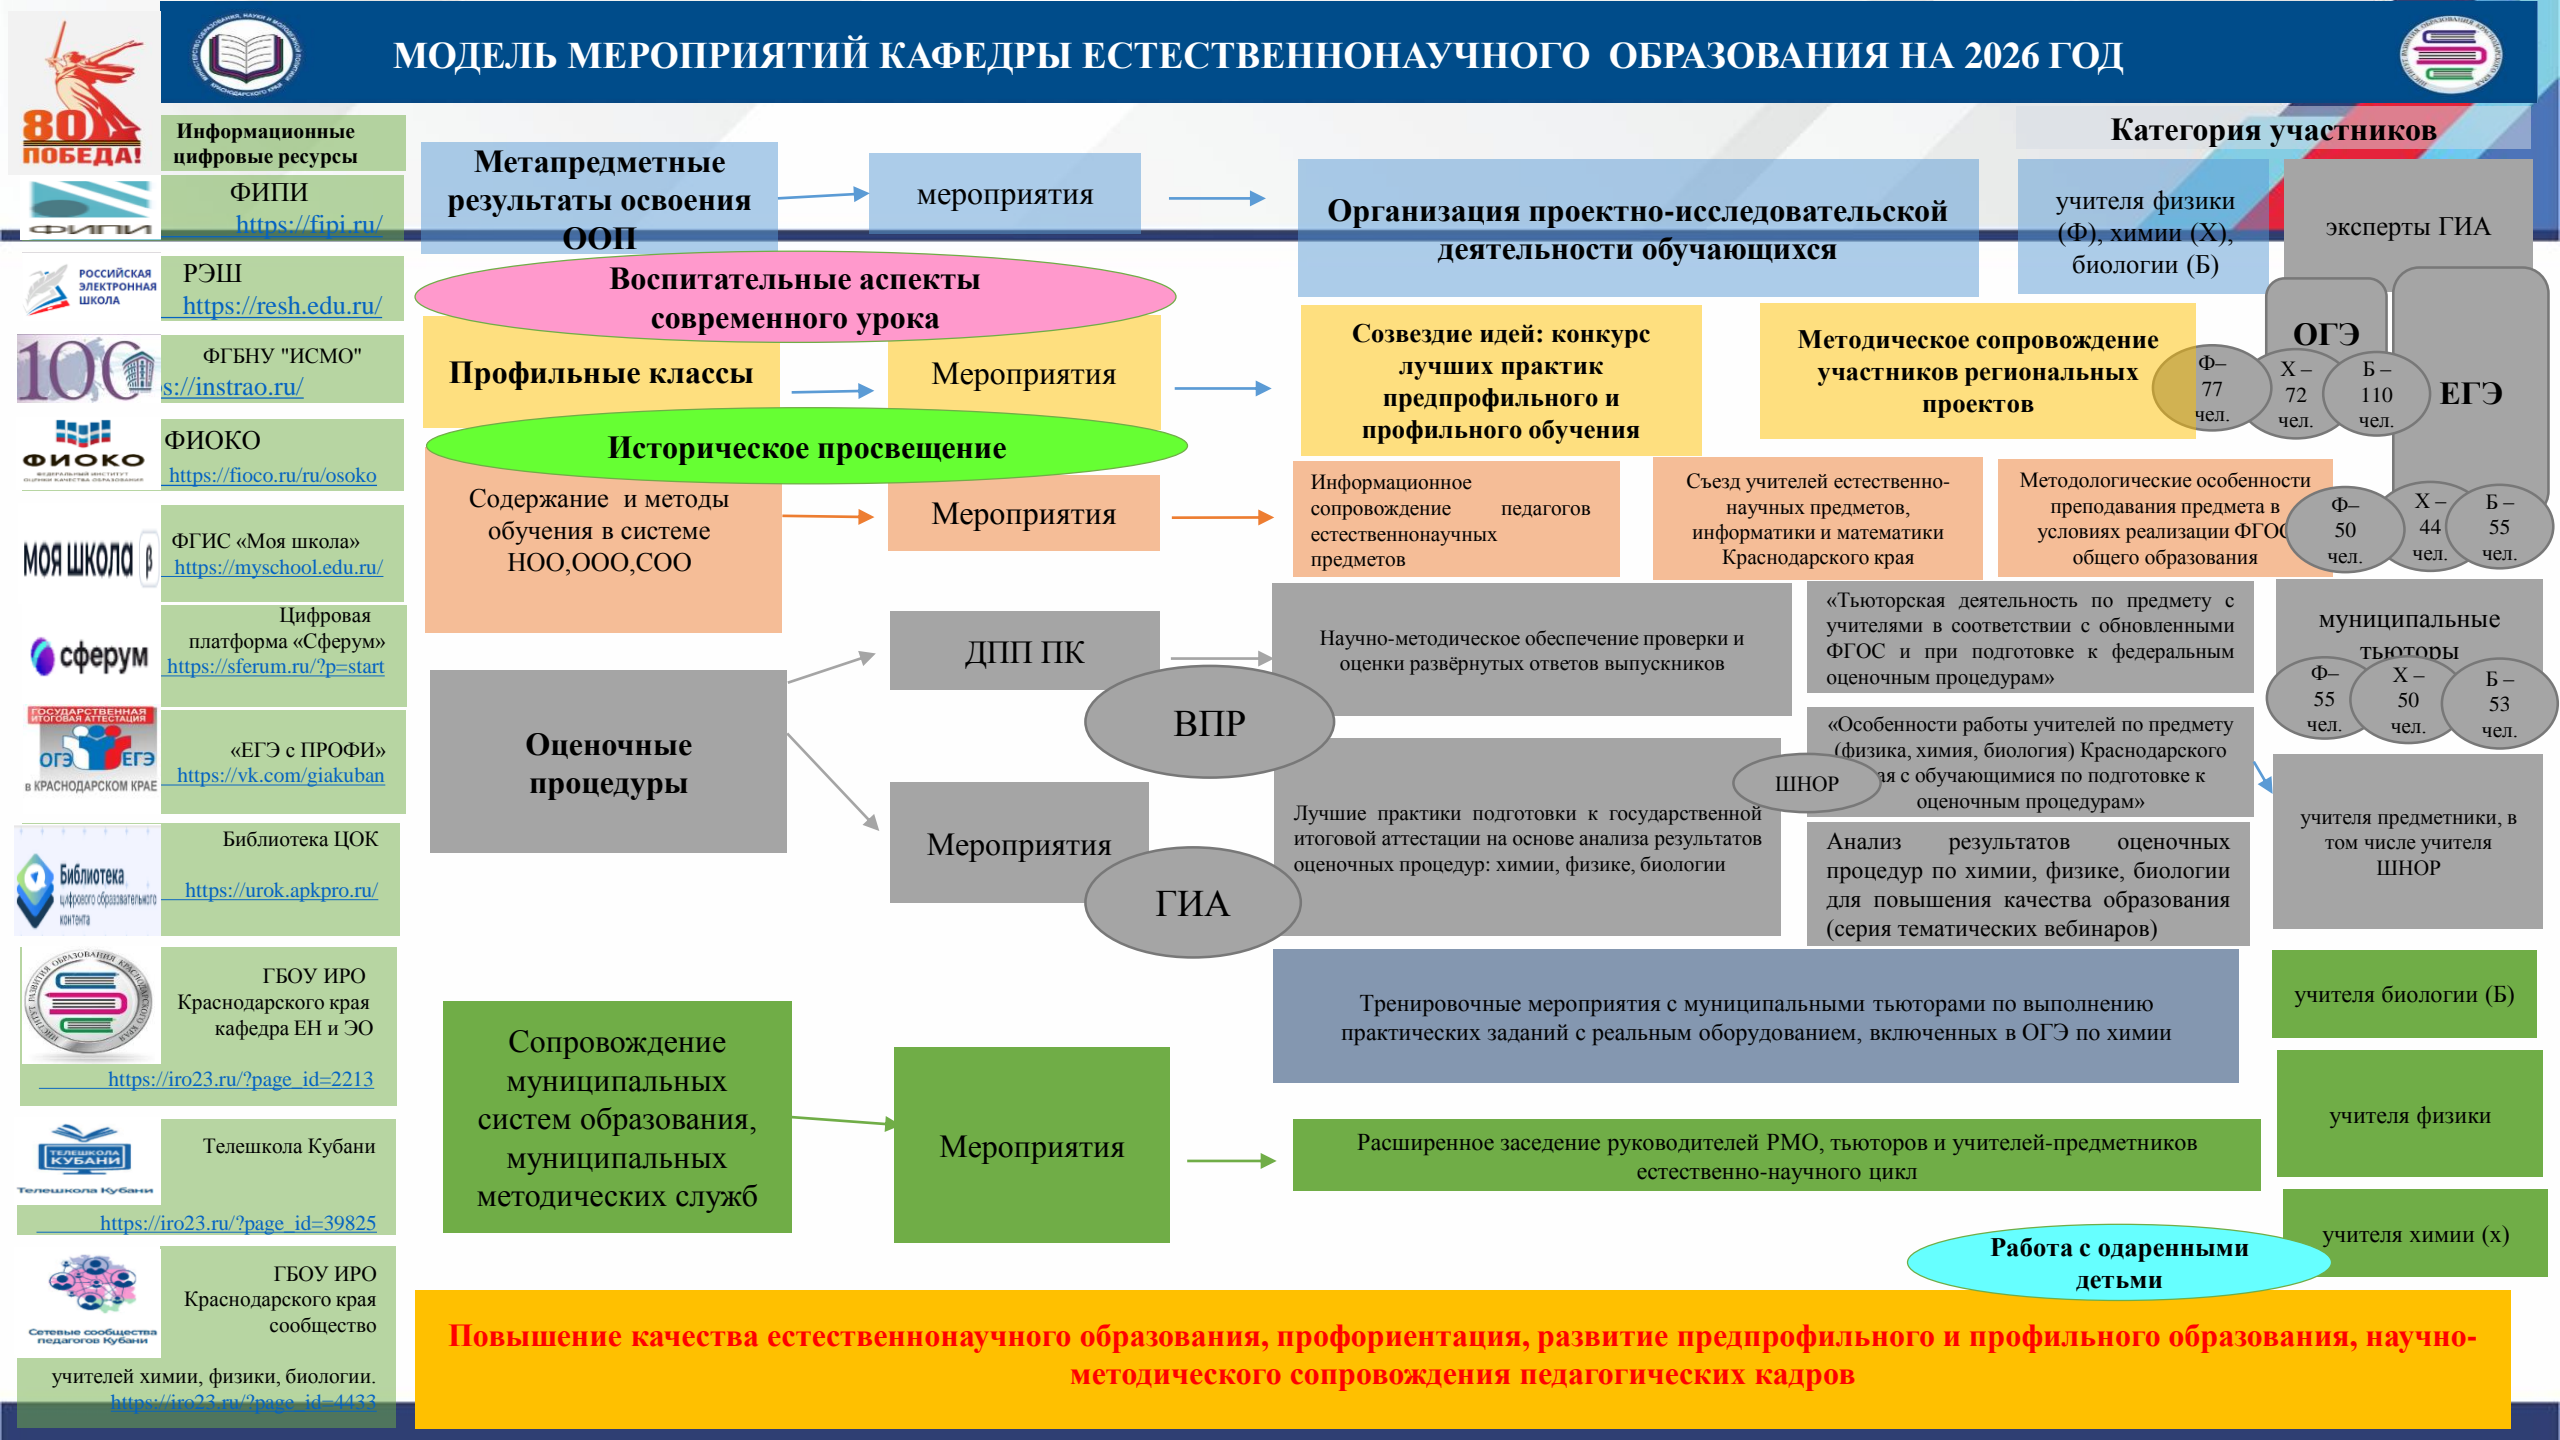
МОДЕЛЬ МЕРОПРИЯТИЙ КАФЕДРЫ ЕСТЕСТВЕННОНАУЧНОГО ОБРАЗОВАНИЯ НА 2026 ГОД

80 ПОБЕДА!

Информационные цифровые ресурсы

ФИПИ https://fipi.ru/

РЭШ https://resh.edu.ru/

ФГБНУ "ИСМО" s://instrao.ru/

ФИОКО https://fioco.ru/ru/osoko

ФГИС «Моя школа» https://myschool.edu.ru/

Цифровая платформа «Сферум» https://sferum.ru/?p=start

«ЕГЭ с ПРОФИ» https://vk.com/giakuban

Библиотека ЦОК https://urok.apkpro.ru/

ГБОУ ИРО Краснодарского края кафедра ЕН и ЭО https://iro23.ru/?page_id=2213

Телешкола Кубани https://iro23.ru/?page_id=39825

ГБОУ ИРО Краснодарского края сообщество учителей химии, физики, биологии. https://iro23.ru/?page_id=4433

Метапредметные результаты освоения ООП

мероприятия

Организация проектно-исследовательской деятельности обучающихся

Категория участников

учителя физики (Ф), химии (Х), биологии (Б)

эксперты ГИА

Воспитательные аспекты современного урока

Профильные классы

Мероприятия

Созвездие идей: конкурс лучших практик предпрофильного и профильного обучения

Методическое сопровождение участников региональных проектов

ОГЭ

Ф– 77 чел.

Х – 72 чел.

Б – 110 чел.

ЕГЭ

Историческое просвещение

Содержание и методы обучения в системе НОО,ООО,СОО

Мероприятия

Информационное сопровождение педагогов естественнонаучных предметов

Съезд учителей естественно-научных предметов, информатики и математики Краснодарского края

Методологические особенности преподавания предмета в условиях реализации ФГОС общего образования

Ф– 50 чел.

Х – 44 чел.

Б – 55 чел.

ДПП ПК

Научно-методическое обеспечение проверки и оценки развёрнутых ответов выпускников

«Тьюторская деятельность по предмету с учителями в соответствии с обновленными ФГОС и при подготовке к федеральным оценочным процедурам»

муниципальные тьюторы

Ф– 55 чел.

Х – 50 чел.

Б – 53 чел.

ВПР

Оценочные процедуры

«Особенности работы учителей по предмету (физика, химия, биология) Краснодарского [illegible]я с обучающимися по подготовке к оценочным процедурам»

ШНОР

Лучшие практики подготовки к государственной итоговой аттестации на основе анализа результатов оценочных процедур: химии, физике, биологии

учителя предметники, в том числе учителя ШНОР

Мероприятия

ГИА

Анализ результатов оценочных процедур по химии, физике, биологии для повышения качества образования (серия тематических вебинаров)

Тренировочные мероприятия с муниципальными тьюторами по выполнению практических заданий с реальным оборудованием, включенных в ОГЭ по химии

учителя биологии (Б)

Сопровождение муниципальных систем образования, муниципальных методических служб

Мероприятия

Расширенное заседание руководителей РМО, тьюторов и учителей-предметников естественно-научного цикл

учителя физики

учителя химии (х)

Работа с одаренными детьми

Повышение качества естественнонаучного образования, профориентация, развитие предпрофильного и профильного образования, научно-методического сопровождения педагогических кадров